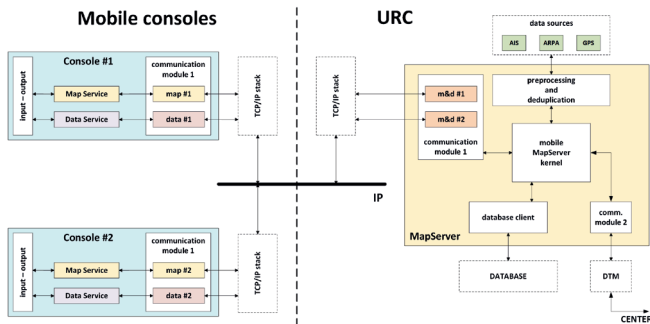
Mobile consoles

URC

Console #1

input – output

Map Service

Data Service

communication module 1

map #1

data #1

TCP/IP stack

TCP/IP stack

data sources

AIS

ARPA

GPS

preprocessing and deduplication

m&d #1

m&d #2

communication module 1

mobile MapServer kernel

IP

database client

comm. module 2

MapServer

Console #2

input – output

Map Service

Data Service

communication module 1

map #2

data #2

TCP/IP stack

DATABASE

DTM

CENTER